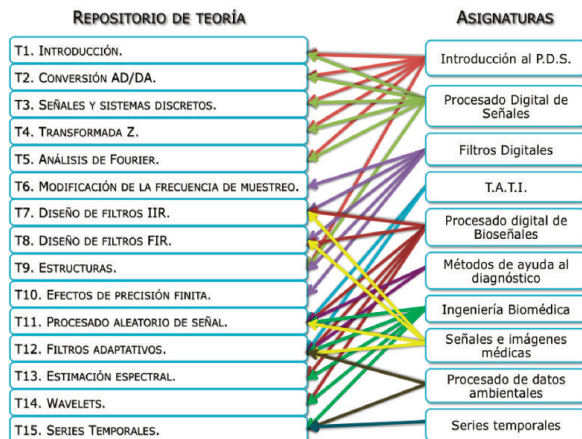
Repositorio de teoría

T1. Introducción.
T2. Conversión AD/DA.
T3. Señales y sistemas discretos.
T4. Transformada Z.
T5. Análisis de Fourier.
T6. Modificación de la frecuencia de muestreo.
T7. Diseño de filtros IIR.
T8. Diseño de filtros FIR.
T9. Estructuras.
T10. Efectos de precisión finita.
T11. Procesado aleatorio de señal.
T12. Filtros adaptativos.
T13. Estimación espectral.
T14. Wavelets.
T15. Series Temporales.

Asignaturas

Introducción al P.D.S.
Procesado Digital de Señales
Filtros Digitales
T.A.T.I.
Procesado digital de Bioseñales
Métodos de ayuda al diagnóstico
Ingeniería Biomédica
Señales e imágenes médicas
Procesado de datos ambientales
Series temporales